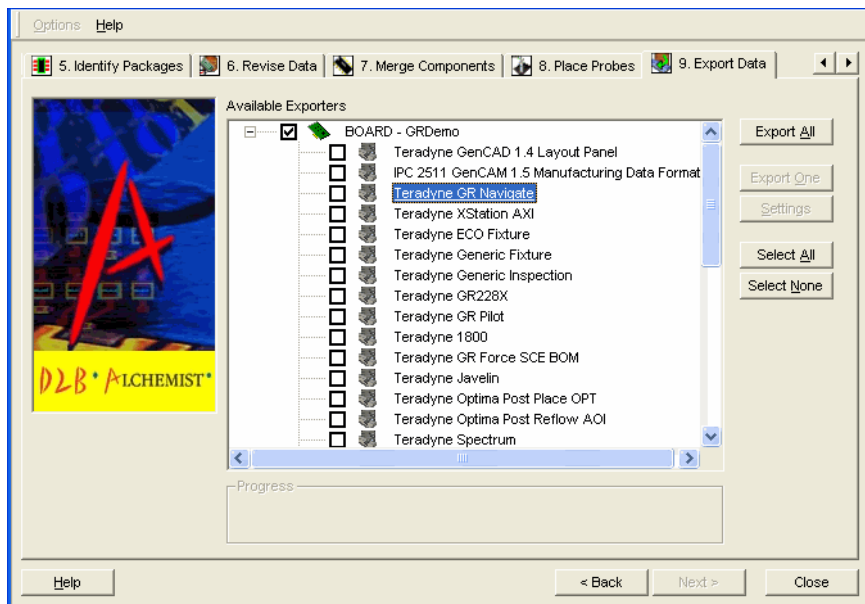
Options Help

5. Identify Packages | 6. Revise Data | 7. Merge Components | 8. Place Probes | 9. Export Data

DLB • ALCHEMIST•

Available Exporters

BOARD - GRDemo
Teradyne GenCAD 1.4 Layout Panel
IPC 2511 GenCAM 1.5 Manufacturing Data Format
Teradyne GR Navigate
Teradyne XStation AXI
Teradyne ECO Fixture
Teradyne Generic Fixture
Teradyne Generic Inspection
Teradyne GR228X
Teradyne GR Pilot
Teradyne 1800
Teradyne GR Force SCE BOM
Teradyne Javelin
Teradyne Optima Post Place OPT
Teradyne Optima Post Reflow AOI
Teradyne Spectrum

Export All
Export One
Settings
Select All
Select None

Progress

Help
< Back
Next >
Close